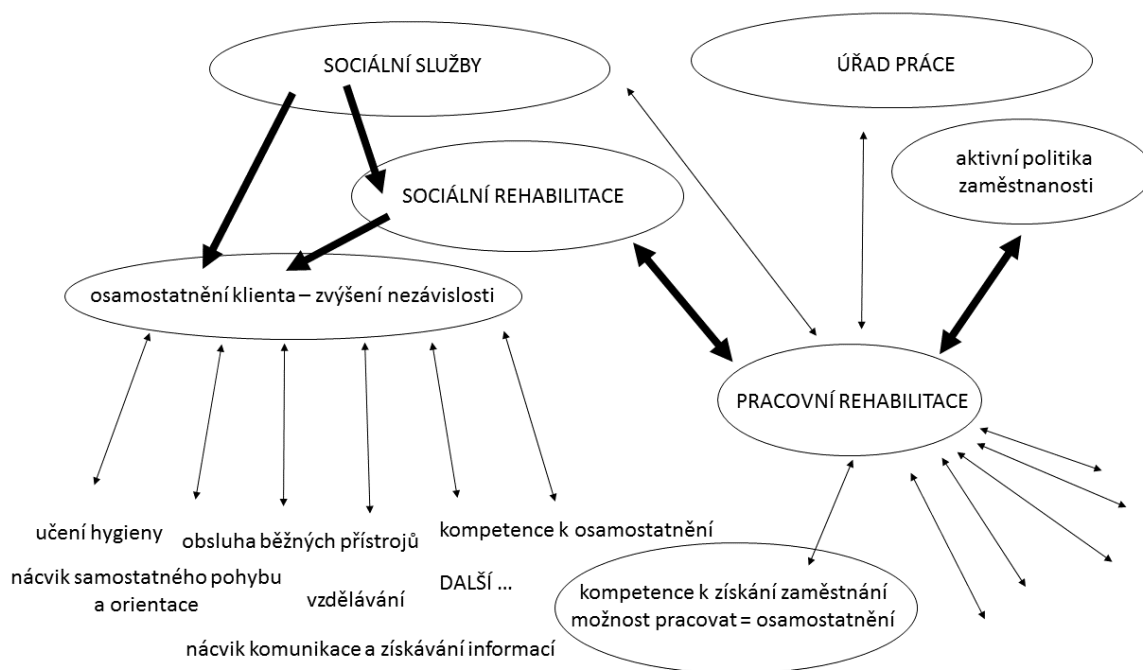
SOCIÁLNÍ SLUŽBY

ÚŘAD PRÁCE

SOCIÁLNÍ REHABILITACE

aktivní politika zaměstnanosti

osamostatnění klienta – zvýšení nezávislosti

PRACOVNÍ REHABILITACE

učení hygieny

obsluha běžných přístrojů

kompetence k osamostatnění

nácvik samostatného pohybu a orientace

vzdělávání

DALŠÍ ...

kompetence k získání zaměstnání možnost pracovat = osamostatnění

nácvik komunikace a získávání informací